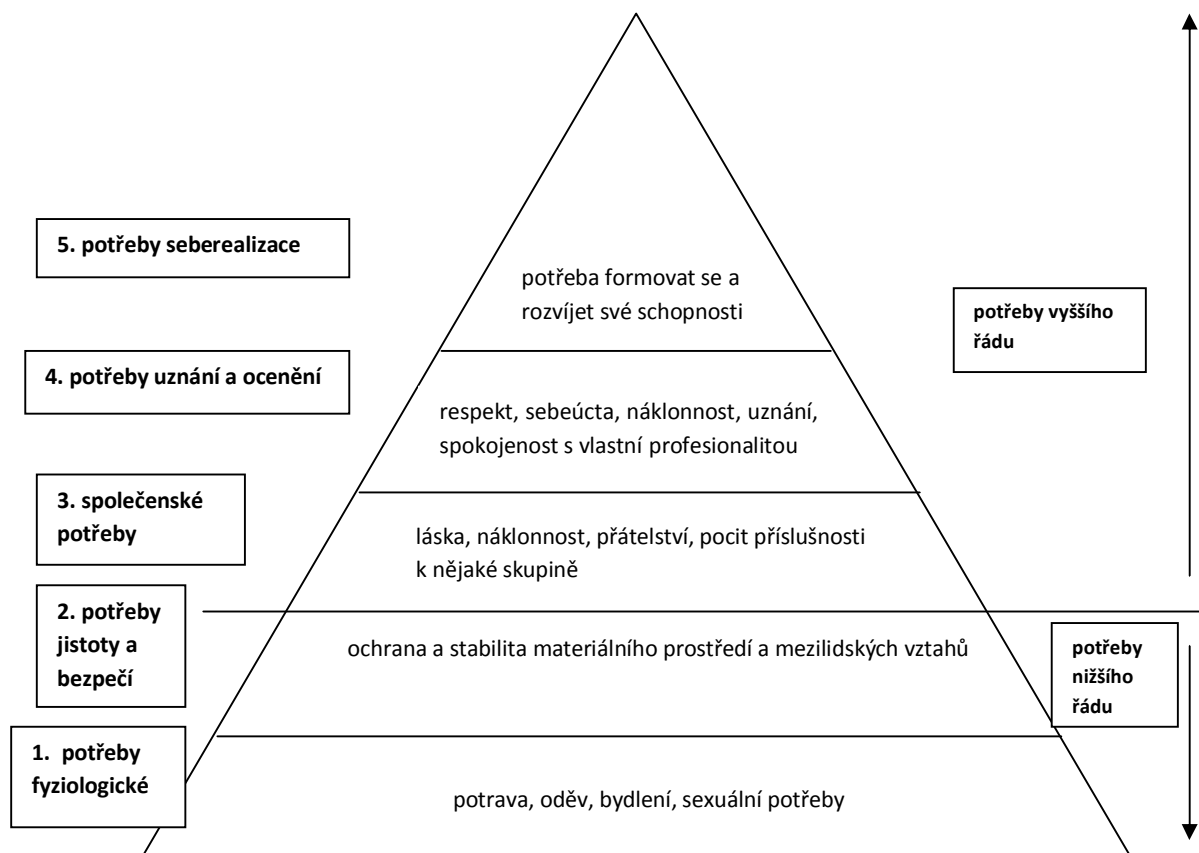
5. potřeby seberealizace

potřeba formovat se a rozvíjet své schopnosti

potřeby vyššího řádu

4. potřeby uznání a ocenění

respekt, sebeúcta, náklonnost, uznání, spokojenost s vlastní profesionalitou

3. společenské potřeby

láska, náklonnost, přátelství, pocit příslušnosti k nějaké skupině

2. potřeby jistoty a bezpečí

ochrana a stabilita materiálního prostředí a mezilidských vztahů

potřeby nižšího řádu

1. potřeby fyziologické

potrava, oděv, bydlení, sexuální potřeby